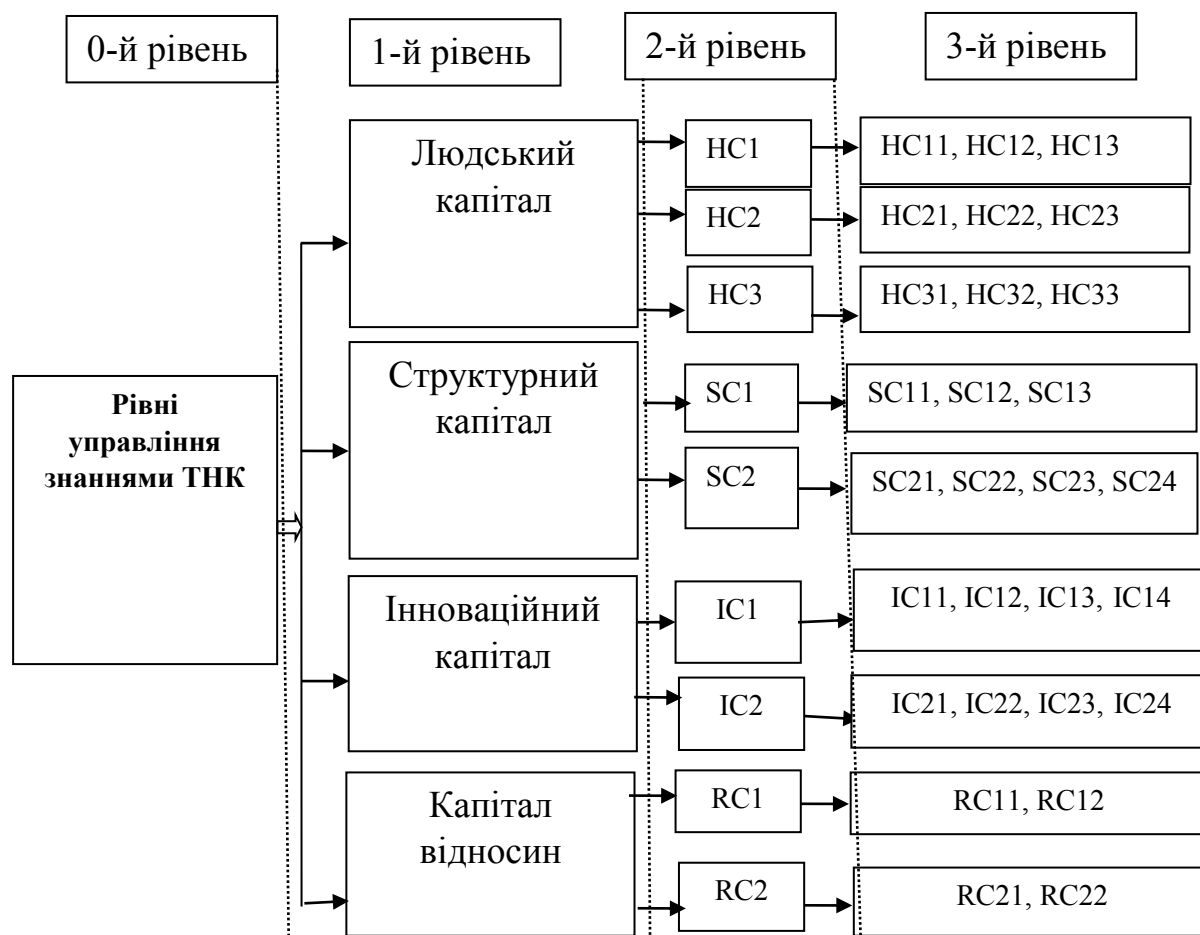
0-й рівень

1-й рівень

2-й рівень

3-й рівень

Рівні управління знаннями ТНК

Людський капітал

HC1

HC11, HC12, HC13

HC2

HC21, HC22, HC23

HC3

HC31, HC32, HC33

Структурний капітал

SC1

SC11, SC12, SC13

SC2

SC21, SC22, SC23, SC24

Інноваційний капітал

IC1

IC11, IC12, IC13, IC14

IC2

IC21, IC22, IC23, IC24

Капітал відносин

RC1

RC11, RC12

RC2

RC21, RC22